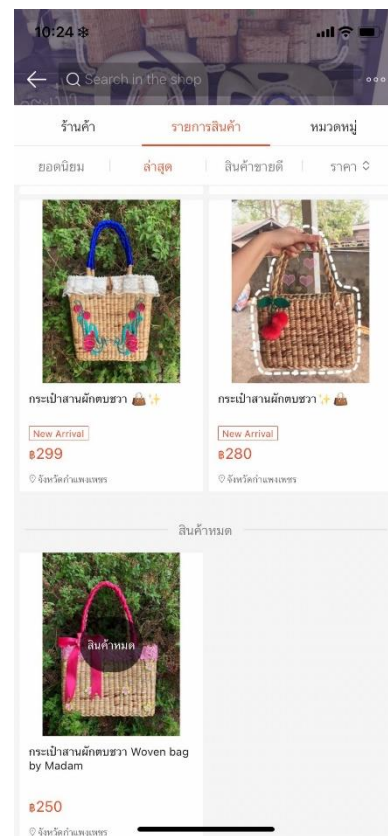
10:24

Search in the shop

ร้านค้า

รายการสินค้า

หมวดหมู่

ยอดนิยม

ล่าสุด

สินค้าขายดี

ราคา

กระเป๋าสานผักตบชวา 👜✨

New Arrival

฿299

จังหวัดกำแพงเพชร

กระเป๋าสานผักตบชวา ✨👜

New Arrival

฿280

จังหวัดกำแพงเพชร

สินค้าหมด

สินค้าหมด

กระเป๋าสานผักตบชวา Woven bag by Madam

฿250

จังหวัดกำแพงเพชร